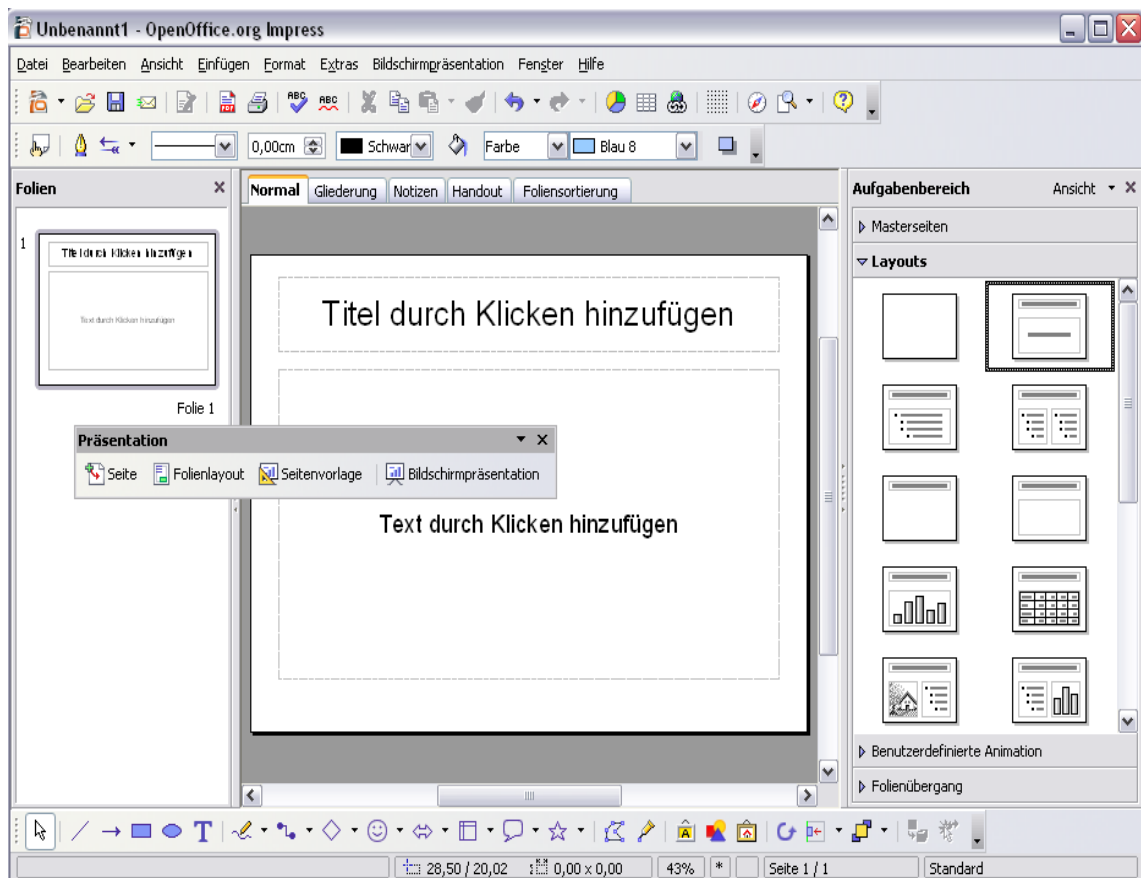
Unbenannt1 - OpenOffice.org Impress

Datei Bearbeiten Ansicht Einfügen Format Extras Bildschirmpräsentation Fenster Hilfe

0,00cm Schwar Farbe Blau 8

Folien

1

Titel durch Klicken hinzufügen

Text durch Klicken hinzufügen

Folie 1

Präsentation

Seite Folienlayout Seitenvorlage Bildschirmpräsentation

Normal Gliederung Notizen Handout Foliensortierung

Titel durch Klicken hinzufügen

Text durch Klicken hinzufügen

Aufgabenbereich Ansicht

Masterseiten

Layouts

Benutzerdefinierte Animation

Folienübergang

28,50 / 20,02 0,00 x 0,00 43% * Seite 1 / 1 Standard